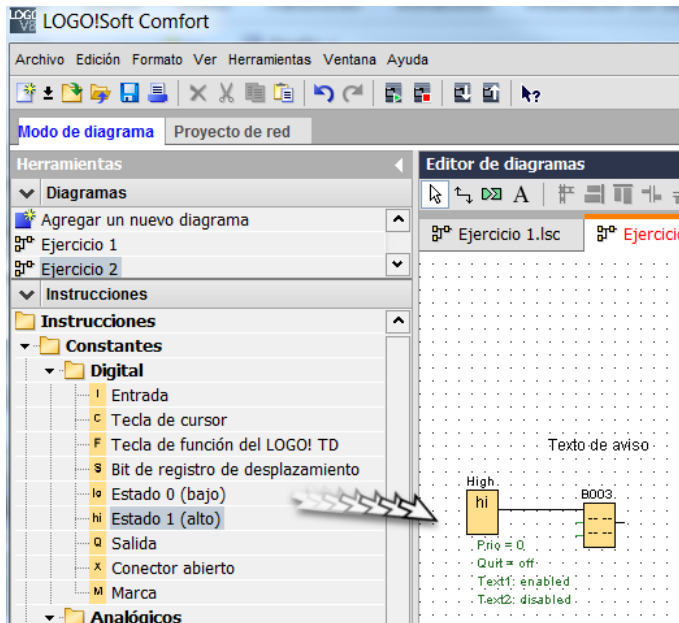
LOGO!Soft Comfort

Archivo Edición Formato Ver Herramientas Ventana Ayuda

Modo de diagrama Proyecto de red

Herramientas

Diagramas

Agregar un nuevo diagrama
Ejercicio 1
Ejercicio 2

Instrucciones

Instrucciones
Constantes
Digital
I Entrada
C Tecla de cursor
F Tecla de función del LOGO! TD
S Bit de registro de desplazamiento
lo Estado 0 (bajo)
hi Estado 1 (alto)
Q Salida
X Conector abierto
M Marca
Analógicos

Editor de diagramas

A

Ejercicio 1.lsc Ejercicio

Texto de aviso

High
hi

B003

Prio = 0
Quit = off
Text1: enabled
Text2: disabled